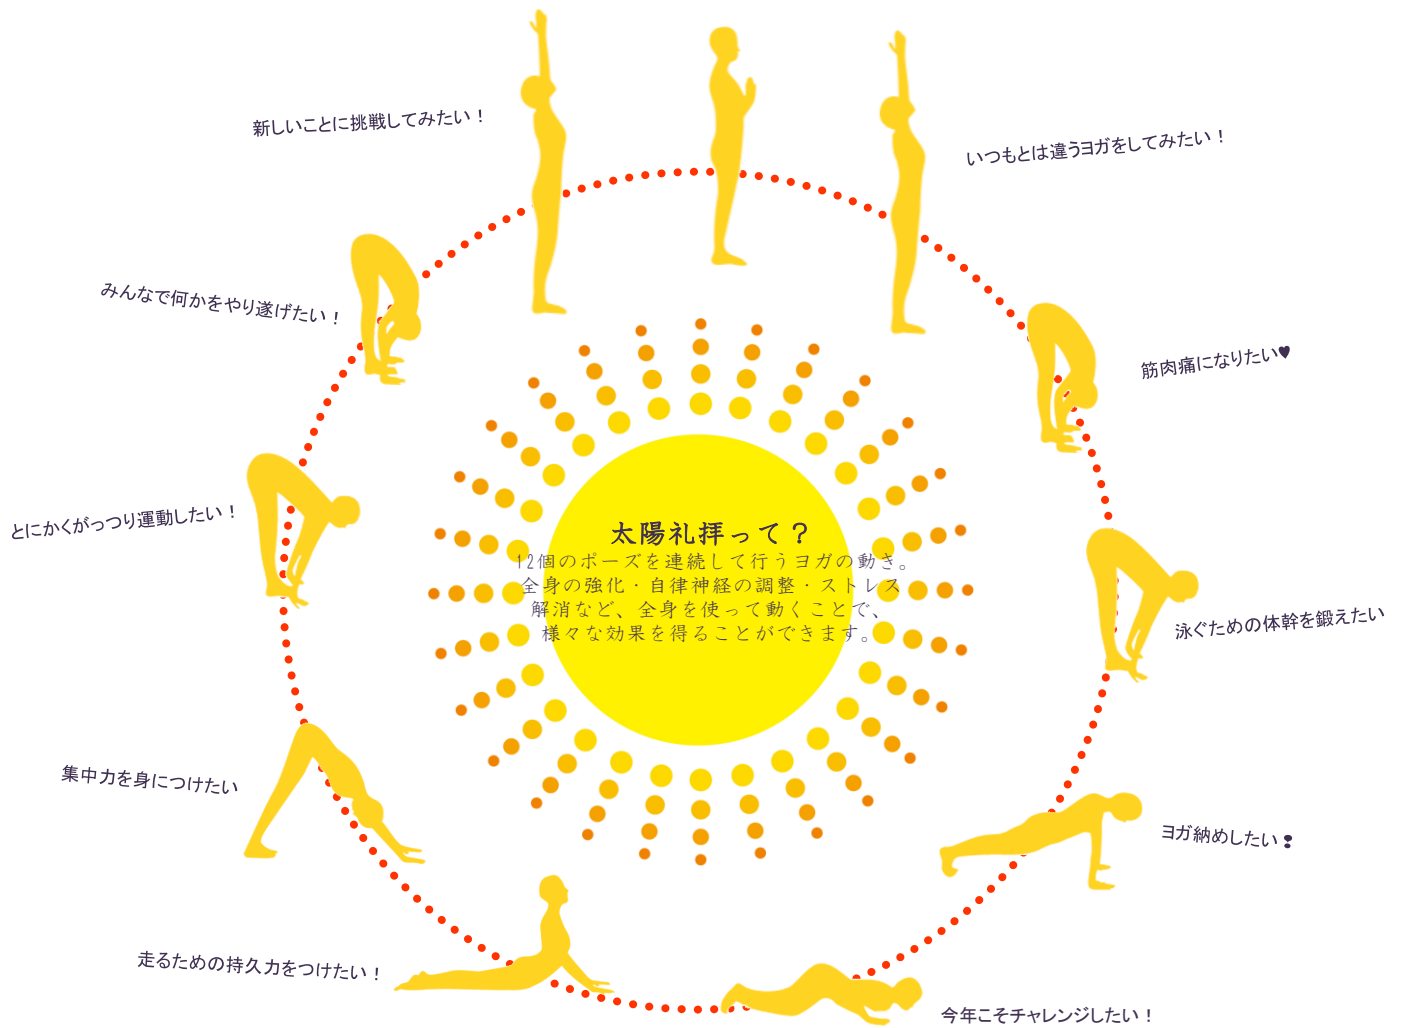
新しいことに挑戦してみたい！

いつもとは違うヨガをしてみたい！

みんなで何かをやり遂げたい！

筋肉痛になりたい♥

とにかくがっつり運動したい！

太陽礼拝って？
12個のポーズを連続して行うヨガの動き。全身の強化・自律神経の調整・ストレス解消など、全身を使って動くことで、様々な効果を得ることができます。

泳ぐための体幹を鍛えたい

集中力を身につけたい

ヨガ納めしたい！

走るための持久力をつけたい！

今年こそチャレンジしたい！